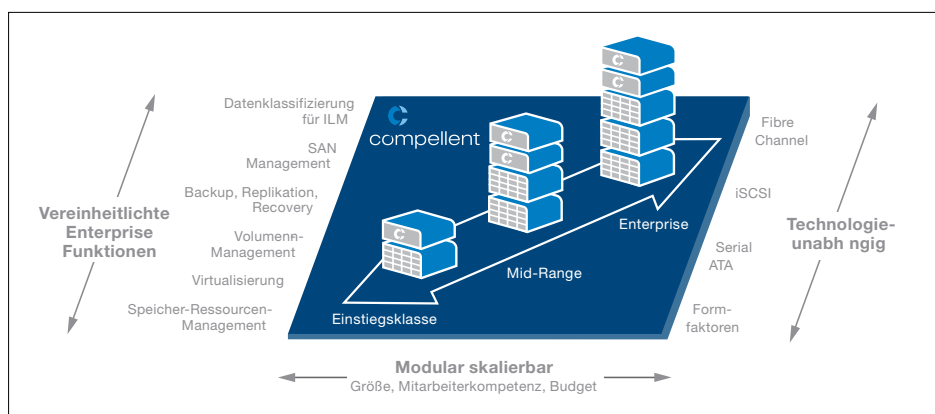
Vereinheitlichte Enterprise Funktionen

Datenklassifizierung für ILM

SAN Management

Backup, Replikation, Recovery

Volumenn-Management

Virtualisierung

Speicher-Ressourcen-Management

compellent

Enterprise

Mid-Range

Einstiegsklasse

Fibre Channel

iSCSI

Serial ATA

Form-faktoren

Technologie-unabh ngig

Modular skalierbar
Größe, Mitarbeiterkompetenz, Budget